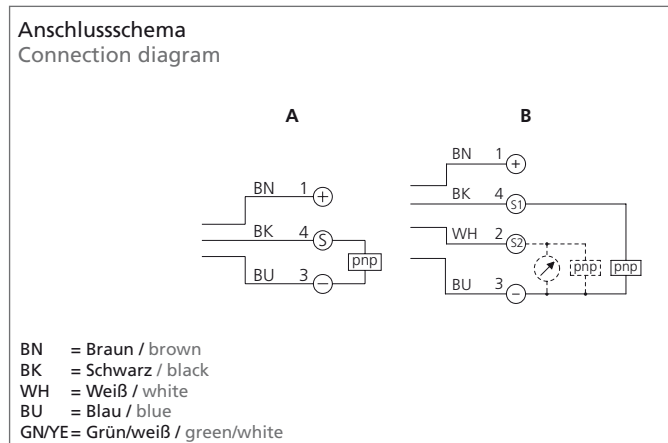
Anschlussschema
Connection diagram

A

BN 1 +
BK 4 S
BU 3 −
pnp

B

BN 1 +
BK 4 S1
WH 2 S2
BU 3 −
pnp pnp

BN = Braun / brown
BK = Schwarz / black
WH = Weiß / white
BU = Blau / blue
GN/YE = Grün/weiß / green/white